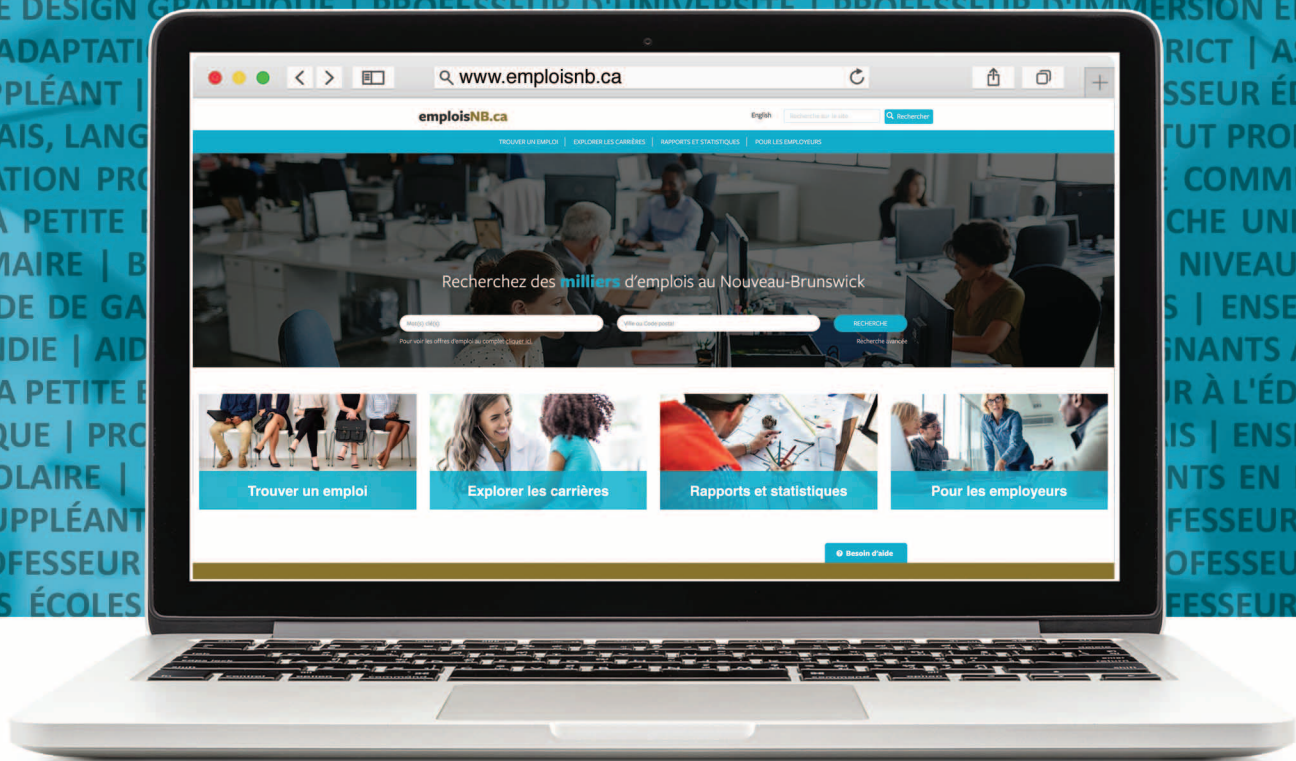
E DESIGN GRAPHIQUE | PROFESSEUR D'UNIVERSITÉ | PROFESSEUR D'IMMERSION E
ADAPTATI RICT | A
PPLÉANT | SSEUR ÉD
AIS, LANG TUT PRO
ATION PRO E COMM
A PETITE CHE UN
MAIRE | B NIVEAU
DE DE GA S | ENSE
DIE | AID GNANTS
A PETITE R À L'ÉD
QUE | PRO IS | ENS
OLAIRE | NTS EN
UPPLÉANT FESSEUR
OFESSEUR OFESSEU
S ÉCOLES FESSEUR

www.emploisnb.ca

emploisNB.ca

English

Rechercher

TROUVER UN EMPLOI | EXPLORER LES CARRIÈRES | RAPPORTS ET STATISTIQUES | POUR LES EMPLOYEURS

Recherchez des milliers d'emplois au Nouveau-Brunswick

Mot(s) clé(s)

Ville ou Code postal

RECHERCHE

Pour voir les offres d'emploi au complet cliquer ici

Recherche avancée

Trouver un emploi

Explorer les carrières

Rapports et statistiques

Pour les employeurs

Besoin d'aide